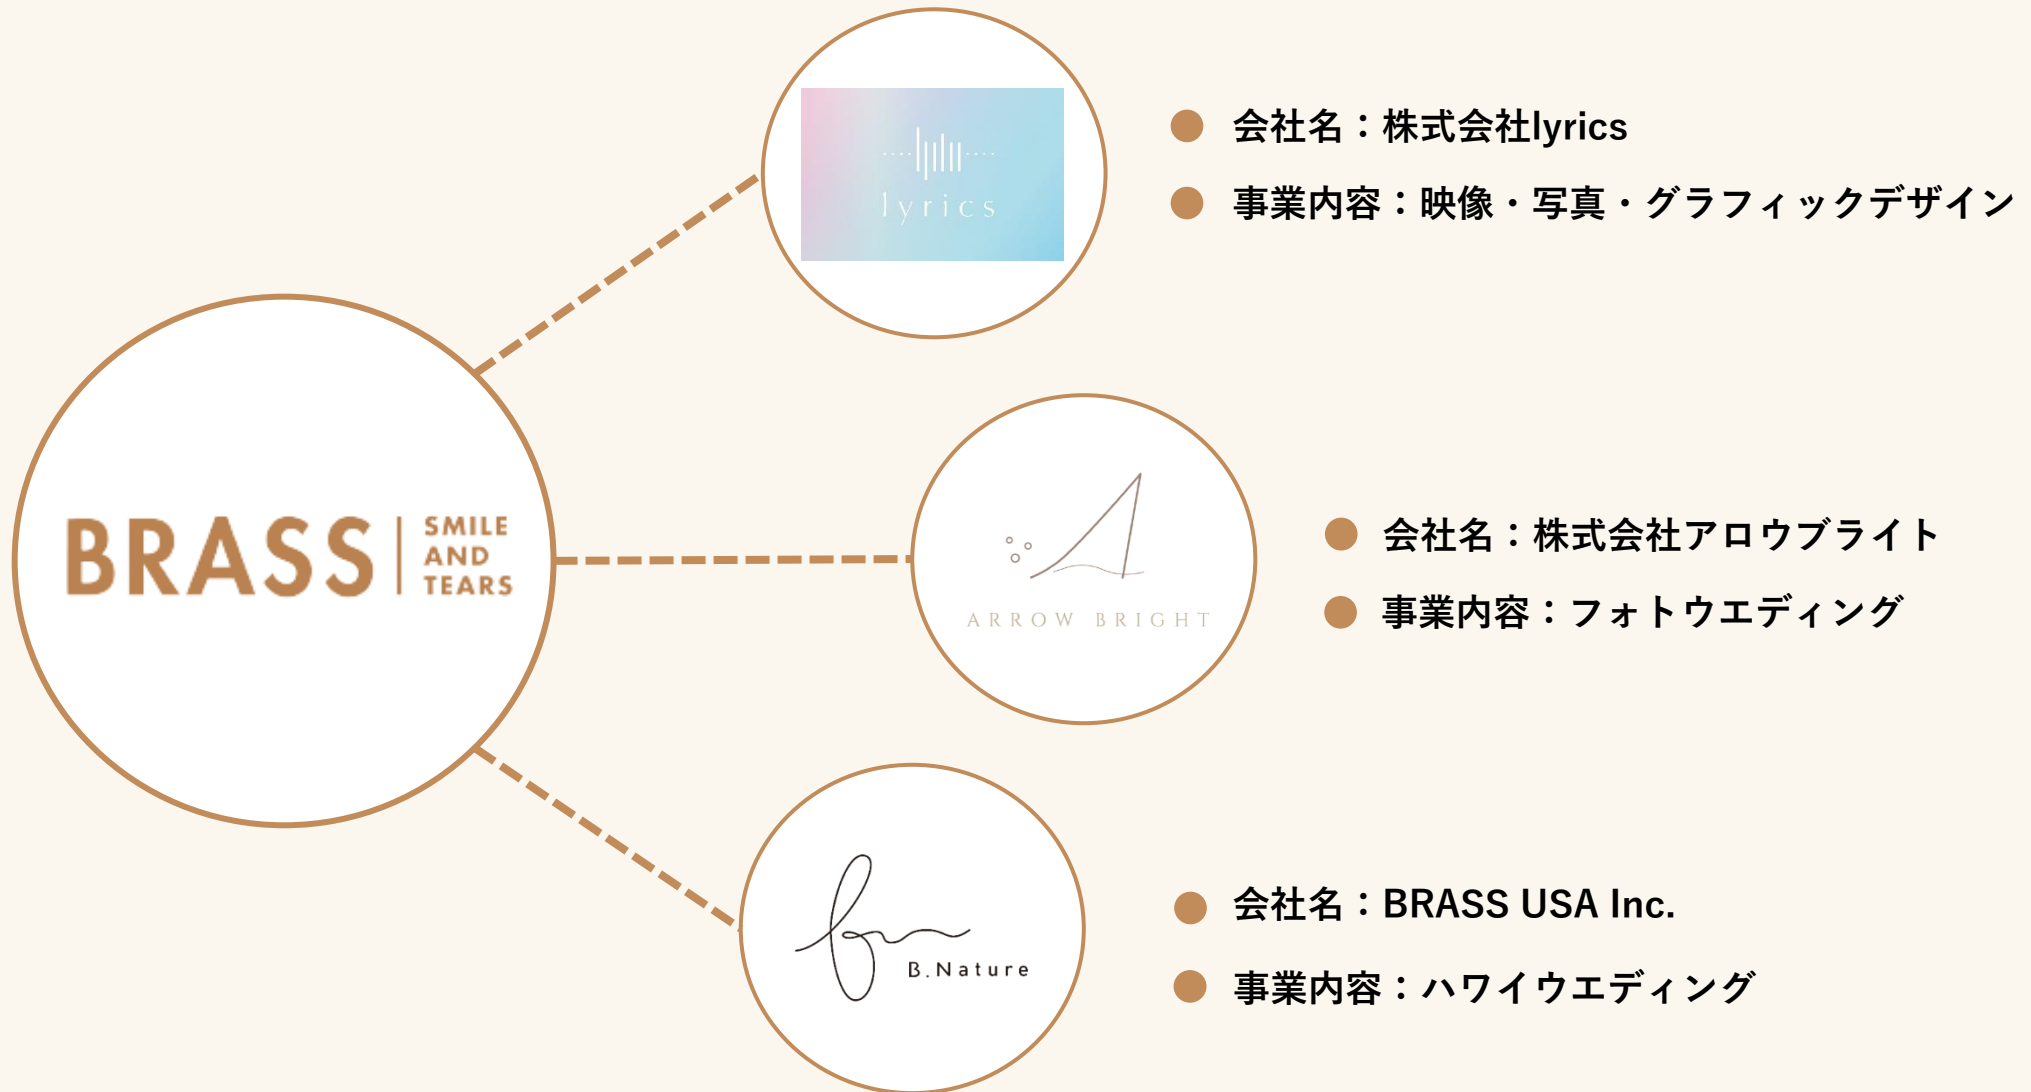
BRASS SMILE AND TEARS

lyrics

会社名：株式会社lyrics

事業内容：映像・写真・グラフィックデザイン

ARROW BRIGHT

会社名：株式会社アロウブライト

事業内容：フォトウエディング

B.Nature

会社名：BRASS USA Inc.

事業内容：ハワイウエディング